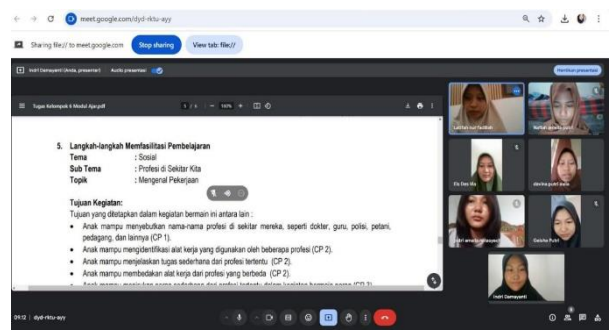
meet.google.com/dyd-rktu-ayy

Sharing file:// to meet.google.com Stop sharing View tab: file://

Indri Damayanti (Anda, presentasi) Audio presentasi

Hentikan presentasi

Tugas Kelompok 6 Modul Ajar.pdf

5 / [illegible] — 140% +

5. Langkah-langkah Memfasilitasi Pembelajaran
Tema : Sosial
Sub Tema : Profesi di Sekitar Kita
Topik : Mengenal Pekerjaan

Tujuan Kegiatan:
Tujuan yang ditetapkan dalam kegiatan bermain ini antara lain :
• Anak mampu menyebutkan nama-nama profesi di sekitar mereka, seperti dokter, guru, polisi, petani, pedagang, dan lainnya (CP 1).
• Anak mampu mengidentifikasi alat kerja yang digunakan oleh beberapa profesi (CP 2).
• Anak mampu menjelaskan tugas sederhana dari profesi tertentu (CP 2).
• Anak mampu membedakan alat kerja dari profesi yang berbeda (CP 2).
• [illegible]

Lailatun nur faizah
Nafisah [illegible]
Ely Dwi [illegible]
devina putri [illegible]
indri amelia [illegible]
Dalisha Putri
Indri Damayanti

09.12 | dyd-rktu-ayy